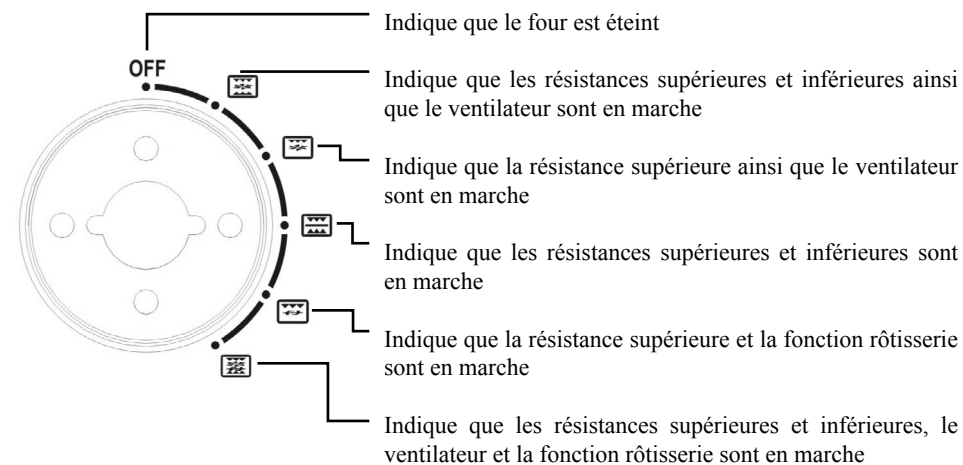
OFF

Indique que le four est éteint

Indique que les résistances supérieures et inférieures ainsi que le ventilateur sont en marche

Indique que la résistance supérieure ainsi que le ventilateur sont en marche

Indique que les résistances supérieures et inférieures sont en marche

Indique que la résistance supérieure et la fonction rôtisserie sont en marche

Indique que les résistances supérieures et inférieures, le ventilateur et la fonction rôtisserie sont en marche